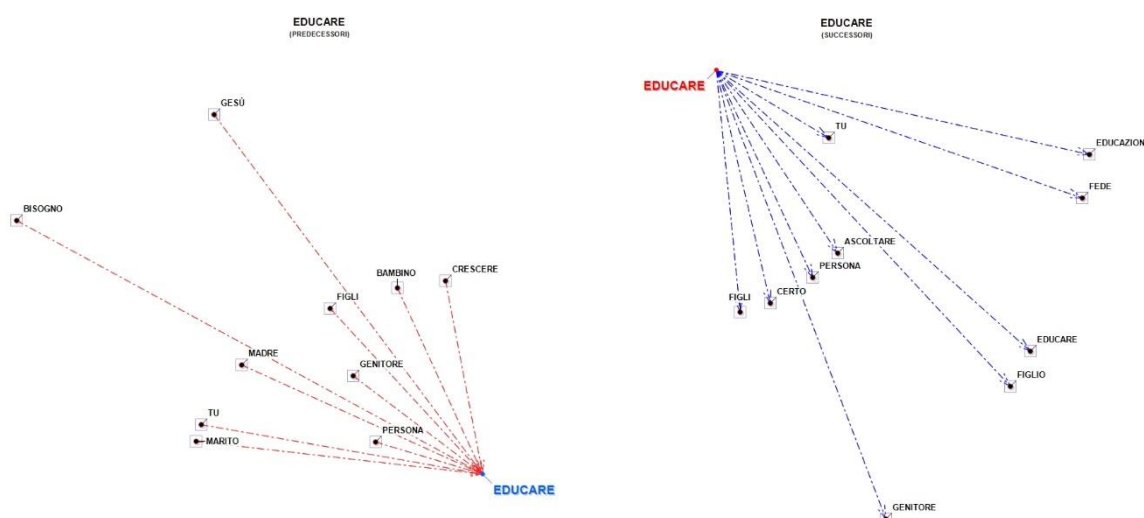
EDUCARE
(PREDECESSORI)

GESÙ
BISOGNO
BAMBINO
CRESCERE
FIGLI
MADRE
GENITORE
TU
PERSONA
MARITO
EDUCARE

EDUCARE
(SUCCESSORI)

EDUCARE
TU
EDUCAZION
FEDE
ASCOLTARE
PERSONA
FIGLI
CERTO
EDUCARE
FIGLIO
GENITORE